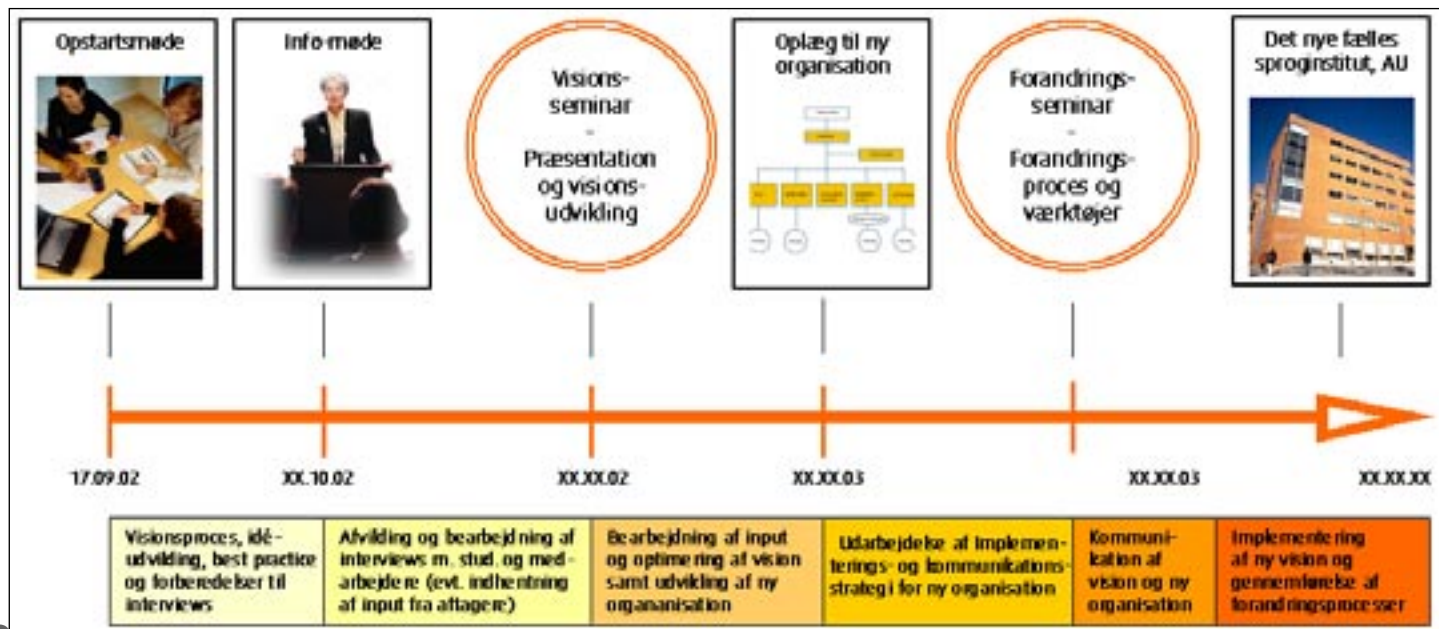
Opstartsmøde

Info-møde

Visions-seminar - Præsentation og visions-udvikling

Oplæg til ny organisation

Forandrings-seminar - Forandrings-proces og værktøjer

Det nye fælles sproginstitut, AU

17.09.02

XX.10.02

XX.XX.02

XX.XX.03

XX.XX.03

XX.XX.XX

| Visionsproces, idé-udvikling, best practice og forberedelser til interviews | Afvikling og bearbejdning af interviews m. stud. og med-arbejdere (evt. indhentning af input fra aktøre) | Bearbejdning af input og optimering af vision samt udvikling af ny organanisation | Udarbejdelse af implementerings- og kommunikations-strategi for ny organisation | Kommuni-kation af vision og ny organisation | Implementering af ny vision og gennemførelse af forandringsprocesser |